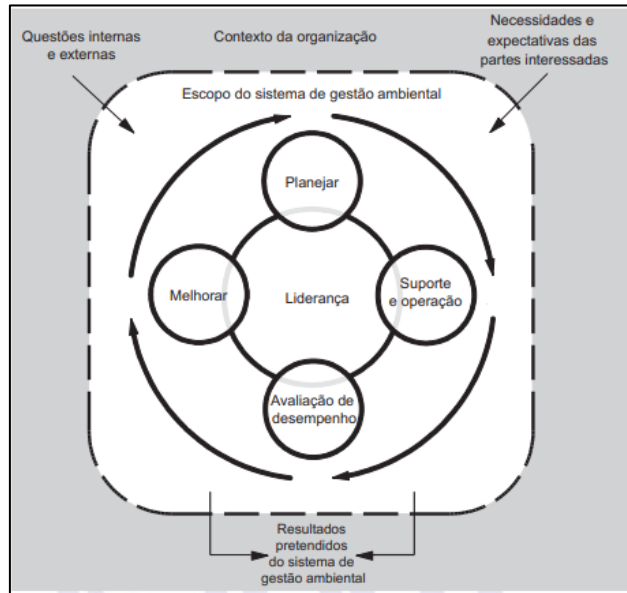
Questões internas e externas

Contexto da organização

Necessidades e expectativas das partes interessadas

Escopo do sistema de gestão ambiental

Planejar

Melhorar

Liderança

Suporte e operação

Avaliação de desempenho

Resultados pretendidos do sistema de gestão ambiental